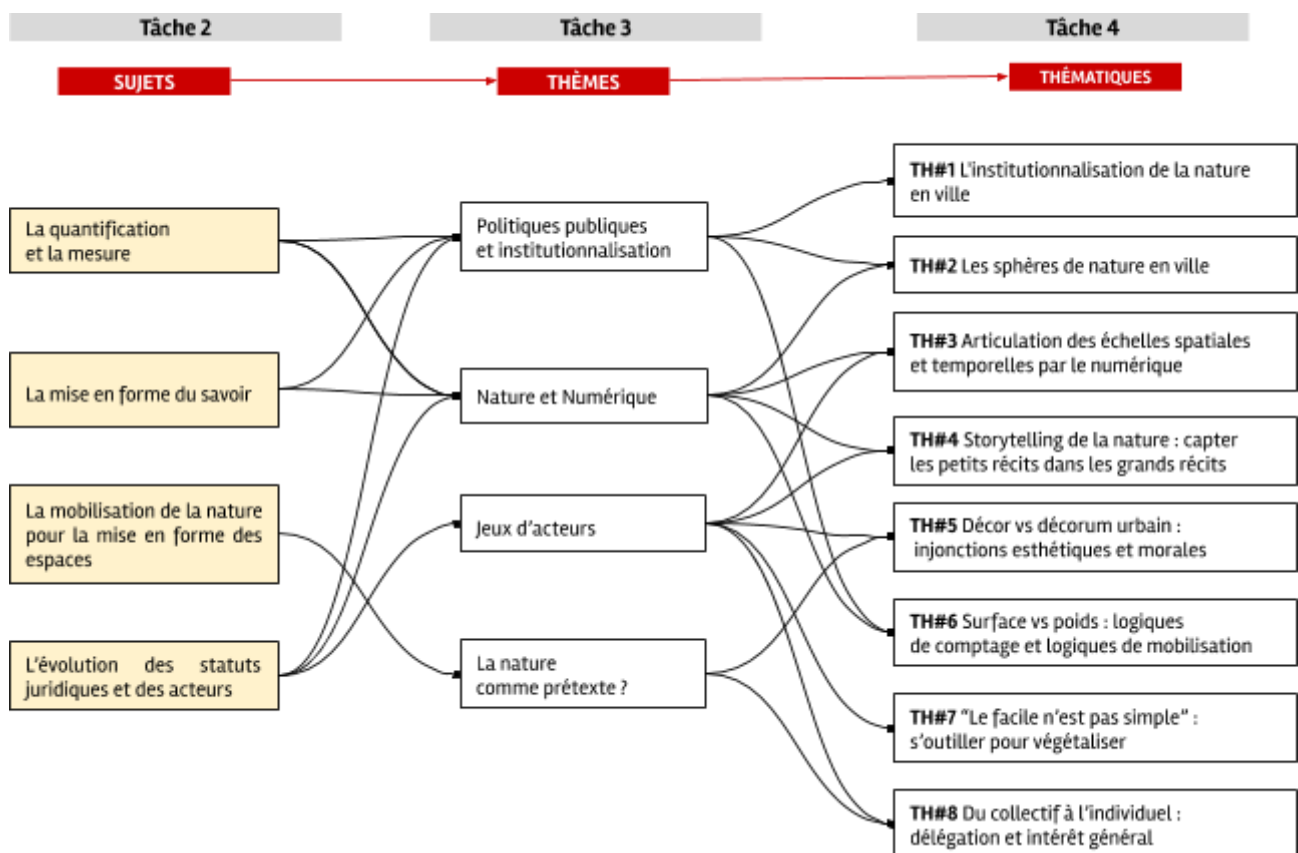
Tâche 2

Tâche 3

Tâche 4

SUJETS

THÈMES

THÉMATIQUES

La quantification et la mesure

La mise en forme du savoir

La mobilisation de la nature pour la mise en forme des espaces

L'évolution des statuts juridiques et des acteurs

Politiques publiques et institutionnalisation

Nature et Numérique

Jeux d'acteurs

La nature comme prétexte ?

**TH#1** L'institutionnalisation de la nature en ville

**TH#2** Les sphères de nature en ville

**TH#3** Articulation des échelles spatiales et temporelles par le numérique

**TH#4** Storytelling de la nature : capter les petits récits dans les grands récits

**TH#5** Décor vs décorum urbain : injonctions esthétiques et morales

**TH#6** Surface vs poids : logiques de comptage et logiques de mobilisation

**TH#7** "Le facile n'est pas simple" : s'outiller pour végétaliser

**TH#8** Du collectif à l'individuel : délégation et intérêt général